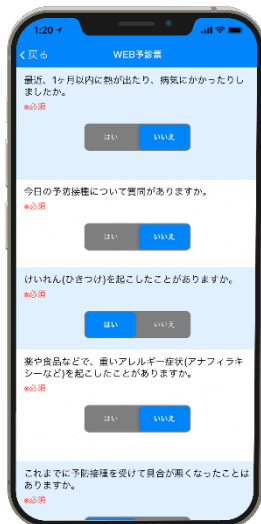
1:20

く戻る

WEB予診票

最近、1ヶ月以内に熱が出たり、病気にかかったりしましたか。

※必須

はい

いいえ

今日の予防接種について質問がありますか。

※必須

はい

いいえ

けいれん(ひきつけ)を起こしたことがありますか。

※必須

はい

いいえ

薬や食品などで、重いアレルギー症状(アナフィラキシーなど)を起こしたことがありますか。

※必須

はい

いいえ

これまでに予防接種を受けて具合が悪くなったことはありますか。

※必須